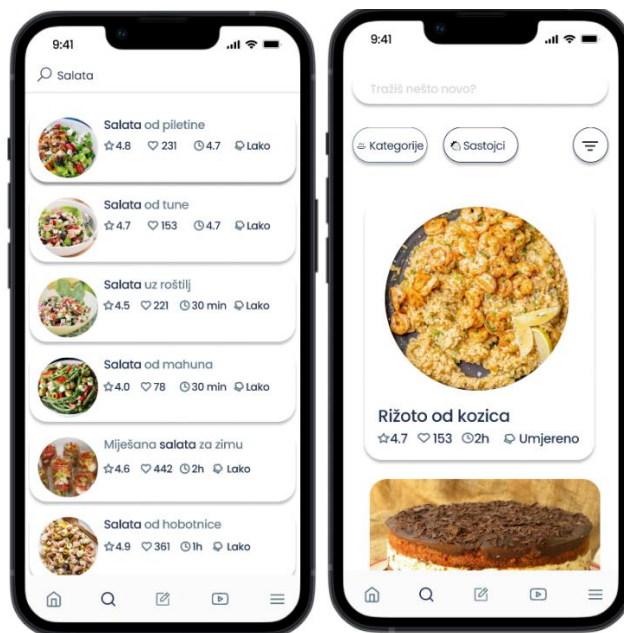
9:41

Salata

Salata od piletine
4.8 231 4.7 Lako

Salata od tune
4.7 153 4.7 Lako

Salata uz roštilj
4.5 221 30 min Lako

Salata od mahuna
4.0 78 30 min Lako

Miješana salata za zimu
4.6 442 2h Lako

Salata od hobotnice
4.9 361 1h Lako

9:41

Tražiš nešto novo?

Kategorije Sastojci

Rižoto od kozica
4.7 153 2h Umjereno